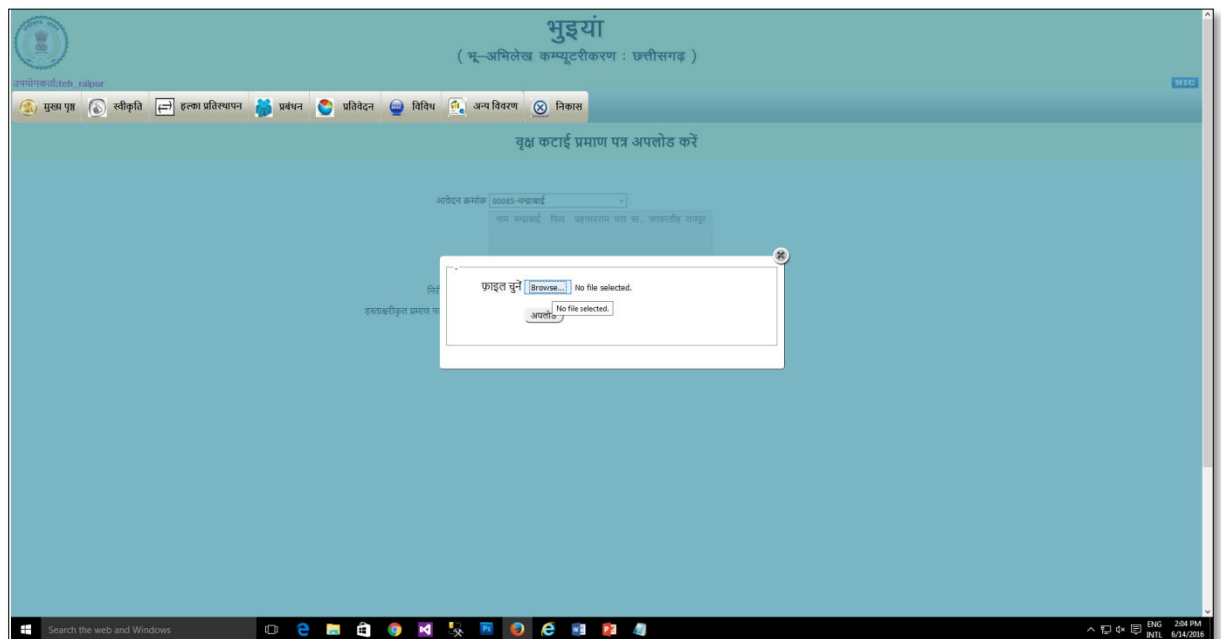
भुइयां
( भू–अभिलेख कम्प्यूटरीकरण : छत्तीसगढ़ )

उपयोगकर्ता:teh_raipur

NIC

मुख्य पृष्ठ स्वीकृति हल्का प्रतिस्थापन प्रबंधन प्रतिवेदन विविध अन्य विवरण निकास

वृक्ष कटाई प्रमाण पत्र अपलोड करें

आवेदन क्रमांक 00085-चन्द्राबाई

नाम चन्द्राबाई पिता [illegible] पता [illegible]

नि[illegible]

हस्ताक्षरित प्रमाण प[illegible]

फ़ाइल चुनें Browse... No file selected.

No file selected.

अपलो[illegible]

Search the web and Windows

ENG INTL 2:04 PM 6/14/2016